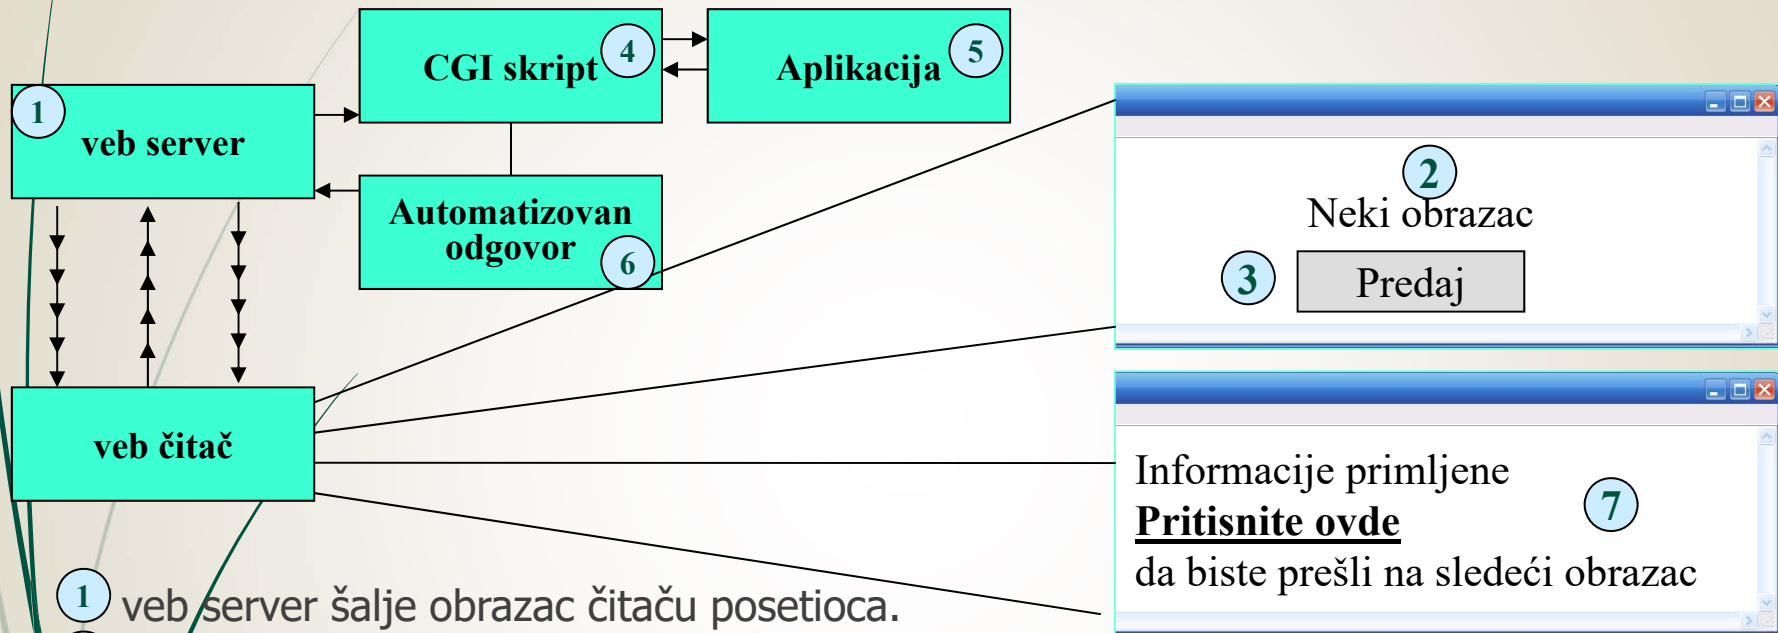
CGI skript 4

Aplikacija 5

1 veb server

Automatizovan odgovor 6

2
Neki obrazac

3 Predaj

veb čitač

Informacije primljene
**Pritisnite ovde**
da biste prešli na sledeći obrazac
7

1 veb server šalje obrazac čitaču posetioca.